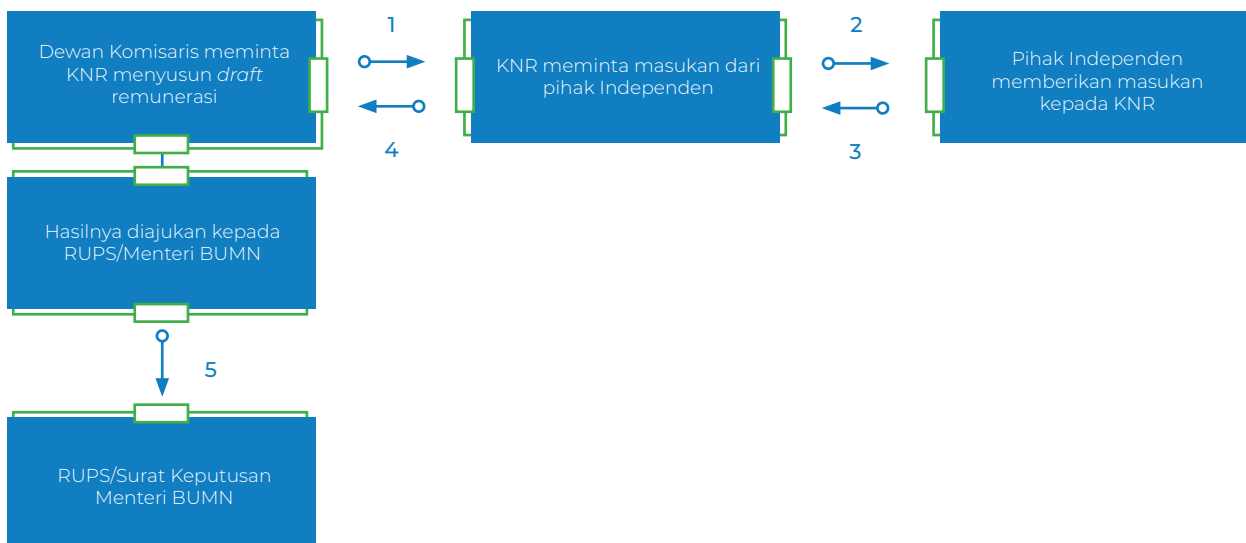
Dewan Komisaris meminta KNR menyusun *draft* remunerasi

1

4

KNR meminta masukan dari pihak Independen

2

3

Pihak Independen memberikan masukan kepada KNR

Hasilnya diajukan kepada RUPS/Menteri BUMN

5

RUPS/Surat Keputusan Menteri BUMN